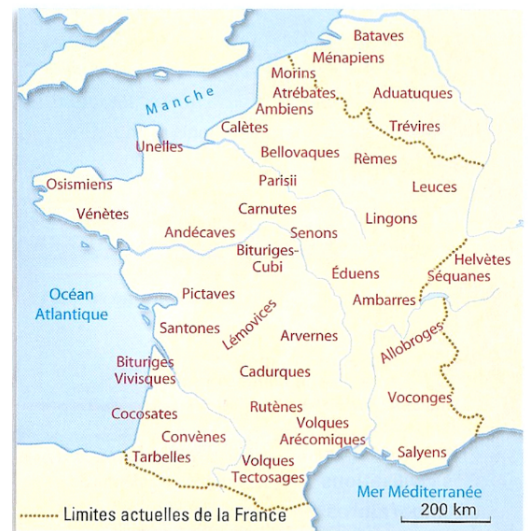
Bataves
Ménapiens
Morins
Atrébates
Aduatuques
Manche
Ambiens
Calètes
Trévires
Unelles
Bellovaques
Rèmes
Osismiens
Parisii
Leuces
Vénètes
Carnutes
Lingons
Andécaves
Senons
Bituriges-Cubi
Helvètes
Séquanes
Éduens
Océan Atlantique
Pictaves
Ambarres
Lémovices
Santones
Arvernes
Allobroges
Bituriges Vivisques
Cadurques
Voconges
Cocosates
Rutènes
Volques Arécomiques
Convènes
Tarbelles
Salyens
Volques Tectosages
Mer Méditerranée
Limites actuelles de la France
200 km